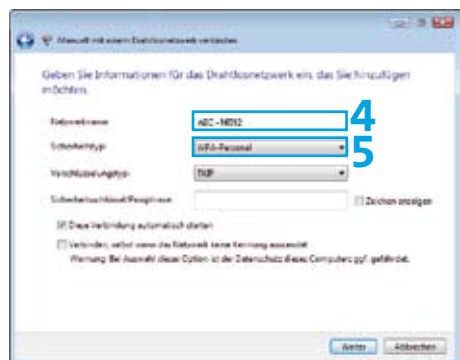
Manuell mit einem Drahtlosnetzwerk verbinden

Geben Sie Informationen für das Drahtlosnetzwerk ein, das Sie hinzufügen möchten.

Netzwerkname: ABC-NE02

4

Sicherheitstyp: WPA-Personal

5

Verschlüsselungstyp: TKIP

Sicherheitsschlüssel/Passphrase:

Zeichen anzeigen

Diese Verbindung automatisch starten

Verbinden, selbst wenn das Netzwerk keine Kennung aussendet

Warnung: Bei Auswahl dieser Option ist der Datenschutz dieses Computers ggf. gefährdet.

Weiter

Abbrechen